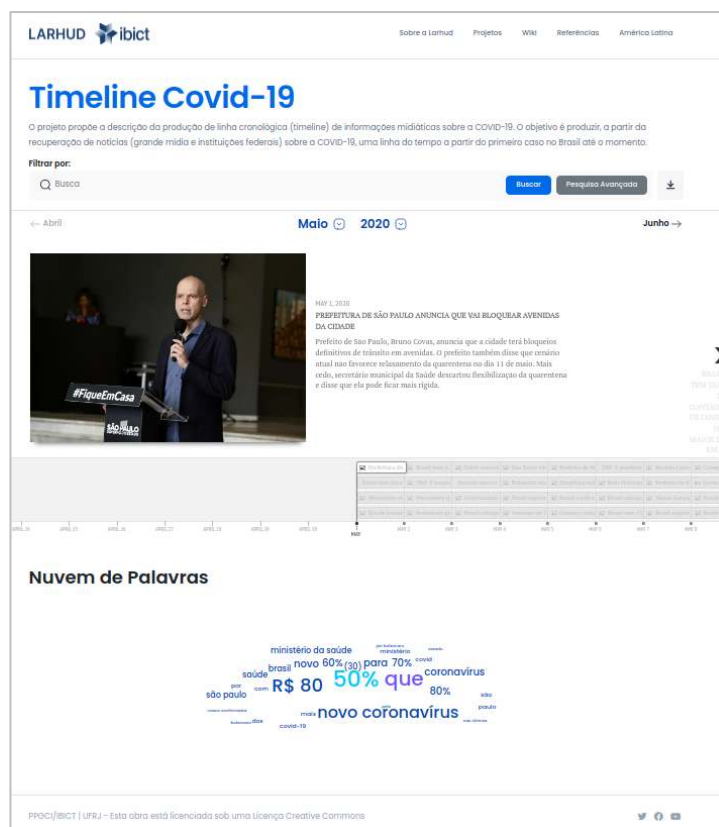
LARHUD ibict

Sobre a Larhud Projetos Wiki Referências América Latina

Timeline Covid-19

O projeto propõe a descrição da produção de linha cronológica (timeline) de informações midiáticas sobre a COVID-19. O objetivo é produzir, a partir da recuperação de notícias (grande mídia e instituições federais) sobre a COVID-19, uma linha do tempo a partir do primeiro caso no Brasil até o momento.

Filtrar por:

Busca

Buscar Pesquisa Avançada

← Abril Maio 2020 Junho →

#FiqueEmCasa
SÃO PAULO

MAY 1, 2020

PREFEITURA DE SÃO PAULO ANUNCIA QUE VAI BLOQUEAR AVENIDAS DA CIDADE

Prefeito de São Paulo, Bruno Covas, anuncia que a cidade terá bloqueios definitivos de trânsito em avenidas. O prefeito também disse que cenário atual não favorece relaxamento da quarentena no dia 11 de maio. Mais cedo, secretário municipal da Saúde descartou flexibilização da quarentena e disse que ela pode ficar mais rígida.

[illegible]

Nuvem de Palavras

ministério da saúde ministério brasil novo 60% (30) para 70% covid coronavírus saúde R$ 80 50% que 80% são paulo novo coronavírus mais paulo covid-19 dos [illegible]

PPGCI/IBICT | UFRJ - Esta obra está licenciada sob uma Licença Creative Commons